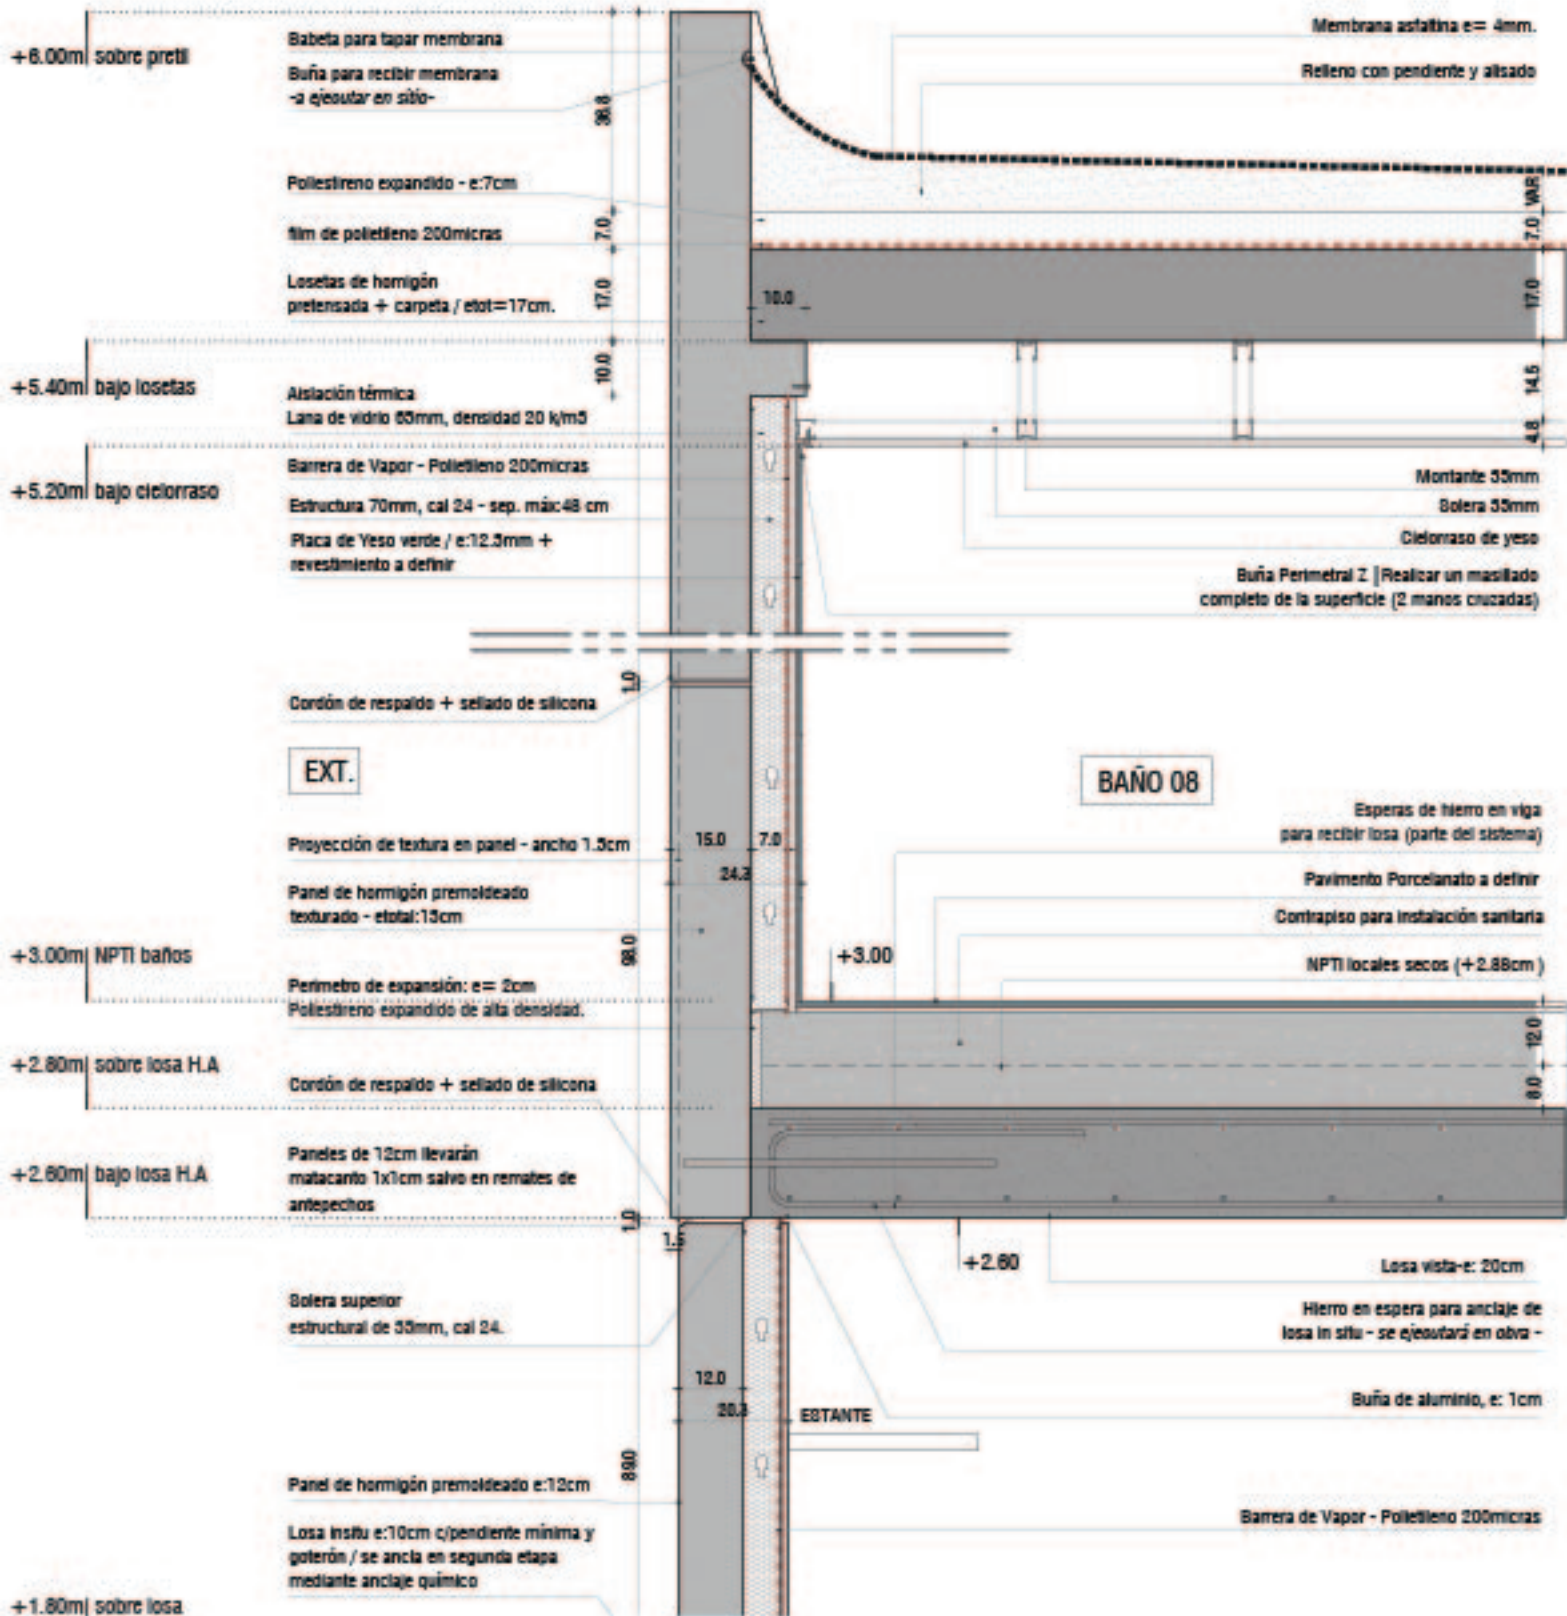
+6.00m| sobre pretil

Babeta para tapar membrana

Buña para recibir membrana -a ejecutar en sitio-

38.8

Membrana asfaltina e= 4mm.

Relleno con pendiente y alisado

Poliestireno expandido - e:7cm

film de polietileno 200micras

7.0

VAR.

7.0

Losetas de hormigón pretensada + carpeta / etot=17cm.

17.0

10.0

17.0

+5.40m| bajo losetas

10.0

Aislación térmica Lana de vidrio 65mm, densidad 20 k/m3

14.5

4.8

+5.20m| bajo cielorraso

Barrera de Vapor - Polietileno 200micras

Estructura 70mm, cal 24 - sep. máx:48 cm

Placa de Yeso verde / e:12.5mm + revestimiento a definir

Montante 35mm

Solera 35mm

Cielorraso de yeso

Buña Perimetral Z | Realizar un masillado completo de la superficie (2 manos cruzadas)

1.0

Cordón de respaldo + sellado de silicona

EXT.

BAÑO 08

Esperas de hierro en viga para recibir losa (parte del sistema)

Proyección de textura en panel - ancho 1.5cm

15.0

7.0

24.2

Panel de hormigón premoldeado texturado - etotal:15cm

Pavimento Porcelanato a definir

Contrapiso para instalación sanitaria

+3.00m| NPTI baños

98.0

+3.00

NPTI locales secos (+2.88cm)

Perimetro de expansión: e= 2cm Poliestireno expandido de alta densidad.

12.0

+2.80m| sobre losa H.A

Cordón de respaldo + sellado de silicona

8.0

+2.60m| bajo losa H.A

Paneles de 12cm llevarán matacanto 1x1cm salvo en remates de antepechos

1.0

1.5

+2.60

Losa vista-e: 20cm

Solera superior estructural de 35mm, cal 24.

Hierro en espera para anclaje de losa in situ - se ejecutará en obra -

12.0

20.3

ESTANTE

Buña de aluminio, e: 1cm

89.0

Panel de hormigón premoldeado e:12cm

Barrera de Vapor - Polietileno 200micras

Losa insitu e:10cm c/pendiente mínima y goterón / se ancla en segunda etapa mediante anclaje químico

+1.80m| sobre losa